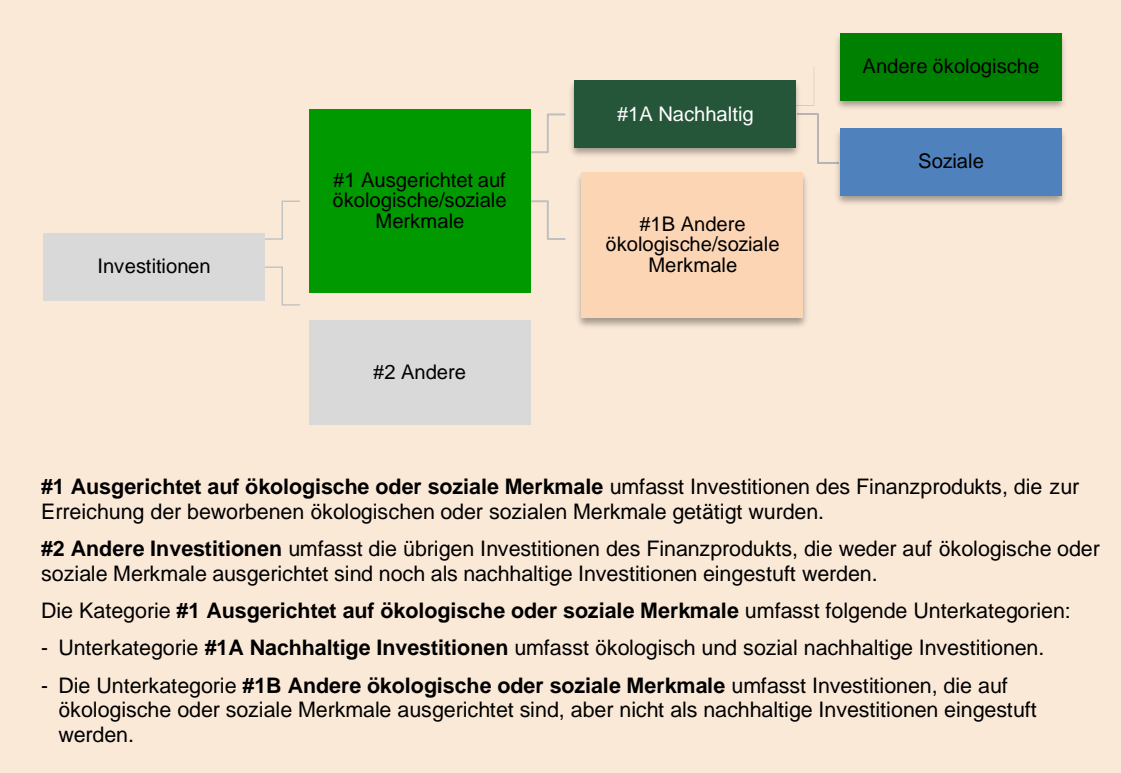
Andere ökologische

#1A Nachhaltig

Soziale

#1 Ausgerichtet auf ökologische/soziale Merkmale

#1B Andere ökologische/soziale Merkmale

Investitionen

#2 Andere

**#1 Ausgerichtet auf ökologische oder soziale Merkmale** umfasst Investitionen des Finanzprodukts, die zur Erreichung der beworbenen ökologischen oder sozialen Merkmale getätigt wurden.

**#2 Andere Investitionen** umfasst die übrigen Investitionen des Finanzprodukts, die weder auf ökologische oder soziale Merkmale ausgerichtet sind noch als nachhaltige Investitionen eingestuft werden.

Die Kategorie **#1 Ausgerichtet auf ökologische oder soziale Merkmale** umfasst folgende Unterkategorien:

- Unterkategorie **#1A Nachhaltige Investitionen** umfasst ökologisch und sozial nachhaltige Investitionen.

- Die Unterkategorie **#1B Andere ökologische oder soziale Merkmale** umfasst Investitionen, die auf ökologische oder soziale Merkmale ausgerichtet sind, aber nicht als nachhaltige Investitionen eingestuft werden.